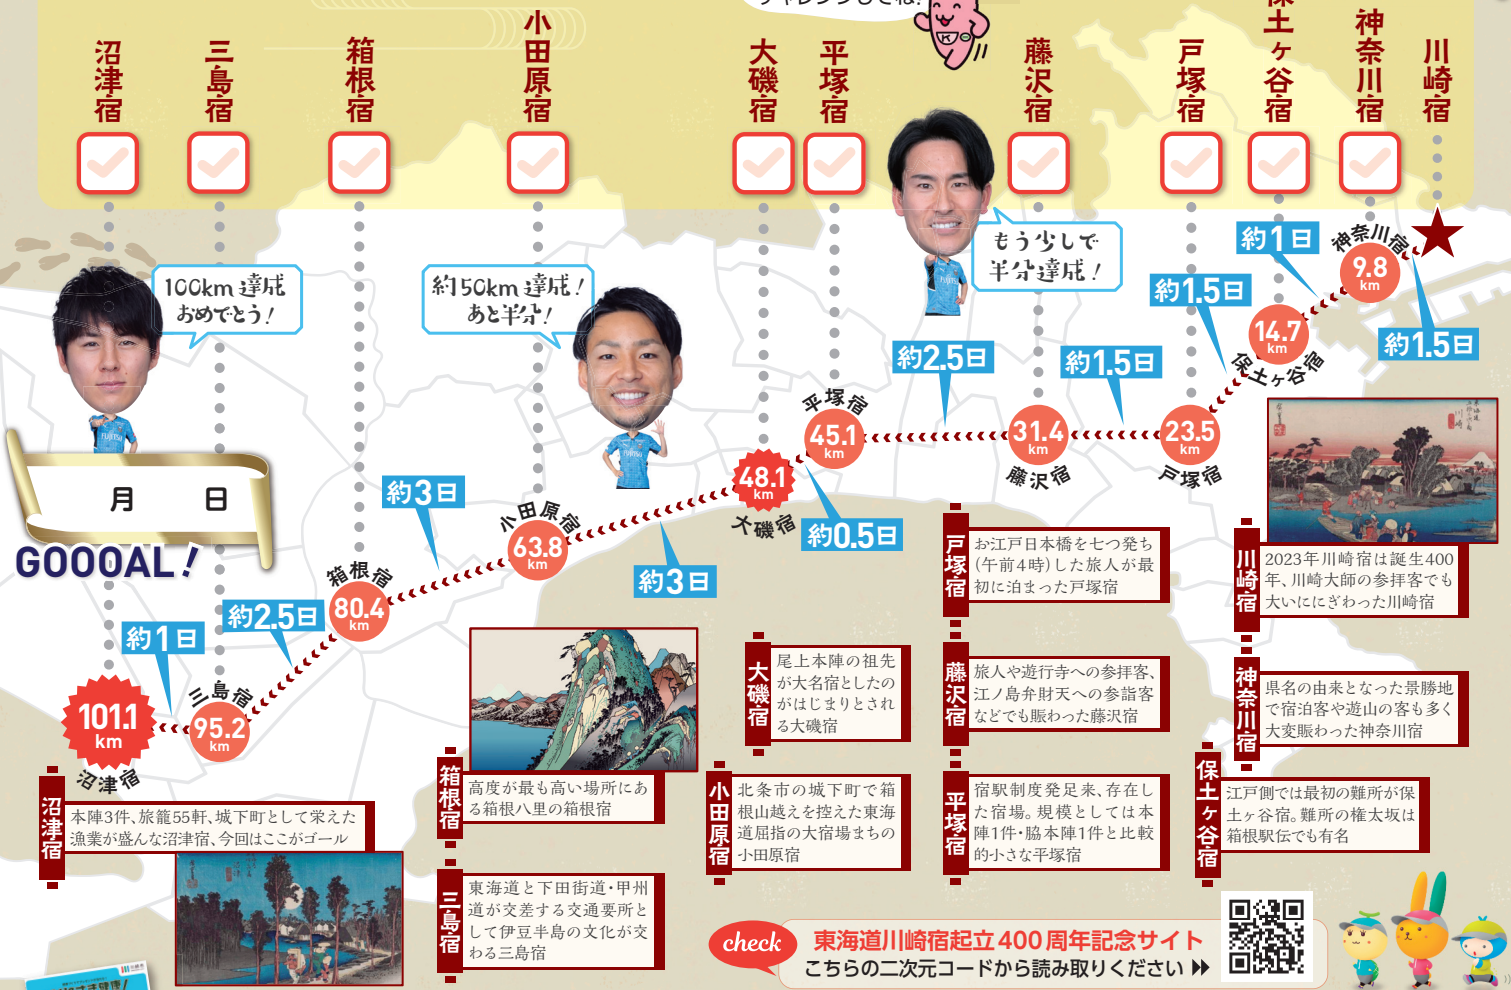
沼津宿 三島宿 箱根宿 小田原宿 大磯宿 平塚宿 藤沢宿 戸塚宿 保土ヶ谷宿 神奈川宿 川崎宿

100km達成おめでとう！

約50km達成！あと半分！

もう少しで半分達成！

月 日

GOOOAL！

約1日 神奈川宿 9.8 km 約1.5日

約1.5日 14.7 km 保土ヶ谷宿

約2.5日 約1.5日 平塚宿 45.1 km 31.4 km 藤沢宿 23.5 km 戸塚宿

48.1 km 大磯宿 約0.5日

約3日 小田原宿 63.8 km 約3日

箱根宿 80.4 km 約2.5日

約1日 101.1 km 三島宿 95.2 km 沼津宿

戸塚宿 お江戸日本橋を七つ発ち（午前4時）した旅人が最初に泊まった戸塚宿

川崎宿 2023年川崎宿は誕生400年、川崎大師の参拝客でも大いににぎわった川崎宿

大磯宿 尾上本陣の祖先が大名宿としたのがはじまりとされる大磯宿

藤沢宿 旅人や遊行寺への参拝客、江ノ島弁財天への参詣客などでも賑わった藤沢宿

神奈川宿 県名の由来となった景勝地で宿泊客や遊山の客も多く大変賑わった神奈川宿

箱根宿 高度が最も高い場所にある箱根八里の箱根宿

小田原宿 北条市の城下町で箱根山越えを控えた東海道屈指の大宿場まちの小田原宿

平塚宿 宿駅制度発足来、存在した宿場。規模としては本陣1件・脇本陣1件と比較的小さな平塚宿

保土ヶ谷宿 江戸側では最初の難所が保土ヶ谷宿。難所の権太坂は箱根駅伝でも有名

沼津宿 本陣3件、旅籠55軒、城下町として栄えた漁業が盛んな沼津宿、今回はここがゴール

三島宿 東海道と下田街道・甲州道が交差する交通要所として伊豆半島の文化が交わる三島宿

check 東海道川崎宿起立400周年記念サイト こちらの二次元コードから読み取りください ▶▶